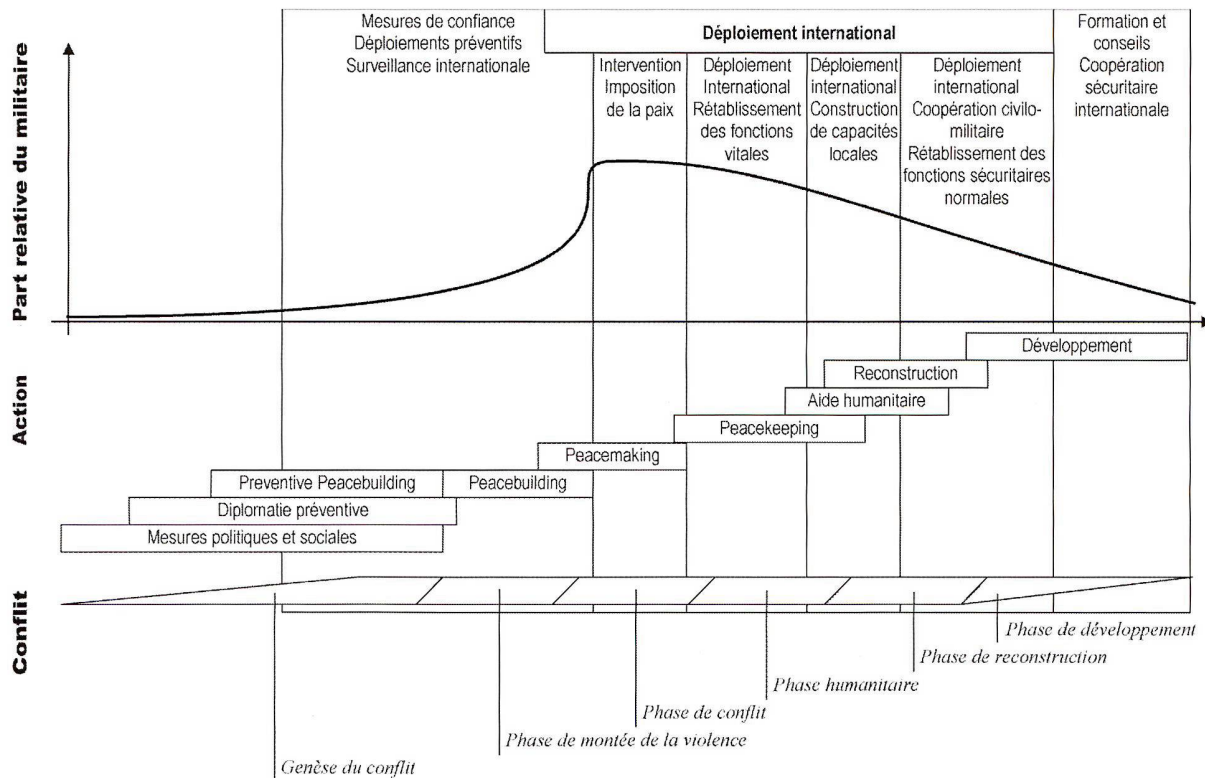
Part relative du militaire

Mesures de confiance
Déploiements préventifs
Surveillance internationale

Déploiement international

Intervention
Imposition
de la paix

Déploiement
International
Rétablissement
des fonctions
vitales

Déploiement
international
Construction
de capacités
locales

Déploiement
international
Coopération civilo-militaire
Rétablissement des
fonctions sécuritaires
normales

Formation et
conseils
Coopération
sécuritaire
internationale

Action

Développement
Reconstruction
Aide humanitaire
Peacekeeping
Peacemaking
Preventive Peacebuilding
Peacebuilding
Diplomatie préventive
Mesures politiques et sociales

Conflit

Phase de développement
Phase de reconstruction
Phase humanitaire
Phase de conflit
Phase de montée de la violence
Genèse du conflit